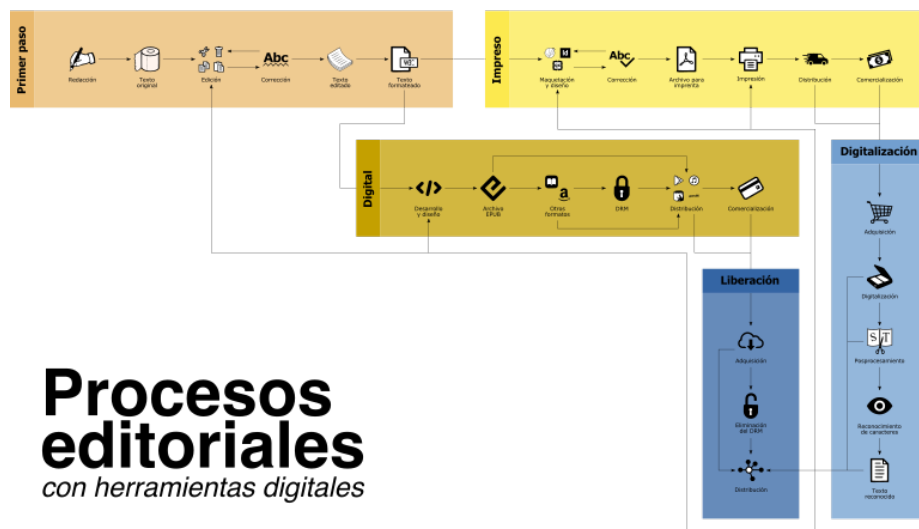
Primer paso

Redacción

Texto original

Edición

Abc

Corrección

Texto editado

Texto formateado

Impreso

Maquetación y diseño

Abc

Corrección

Archivo para imprenta

Impresión

Distribución

Comercialización

Digital

Desarrollo y diseño

Archivo EPUB

Otros formatos

DRM

Distribución

Comercialización

Digitalización

Adquisición

Digitalización

Preprocesamiento

Reconocimiento de caracteres

Texto reconocido

Liberación

Adquisición

Eliminación del DRM

Distribución

Procesos editoriales

con herramientas digitales